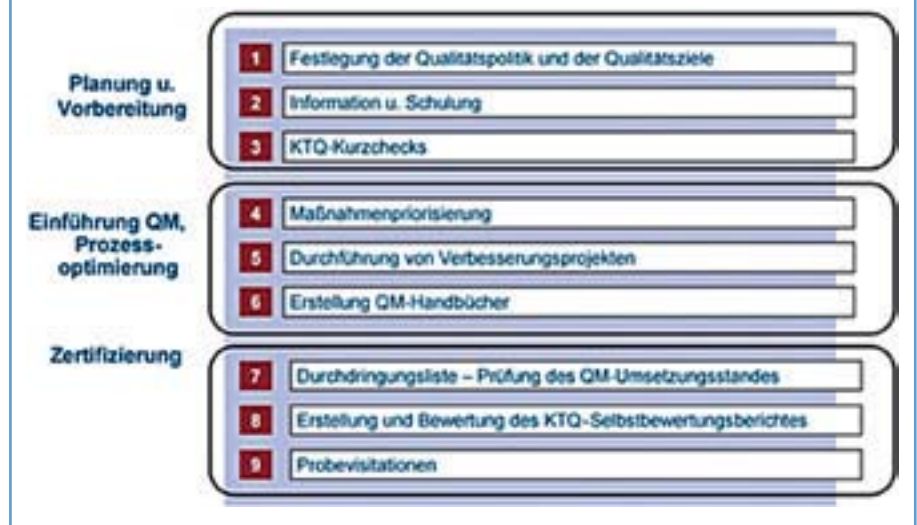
Planung u. Vorbereitung

1 Festlegung der Qualitätspolitik und der Qualitätsziele

2 Information u. Schulung

3 KTQ-Kurzchecks

Einführung QM, Prozessoptimierung

4 Maßnahmenpriorisierung

5 Durchführung von Verbesserungsprojekten

6 Erstellung QM-Handbücher

Zertifizierung

7 Durchdringungsliste – Prüfung des QM-Umsetzungsstandes

8 Erstellung und Bewertung des KTQ-Selbstbewertungsberichtes

9 Probevisitationen